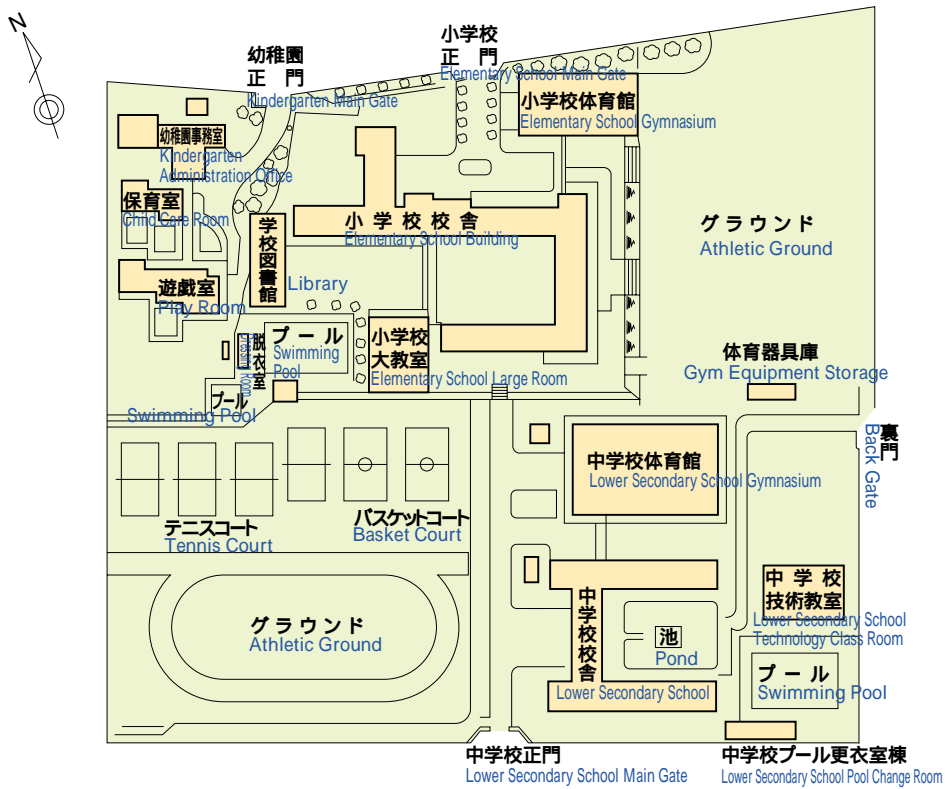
N

幼稚園
正門
Kindergarten Main Gate

小学校
正門
Elementary School Main Gate

小学校体育館
Elementary School Gymnasium

幼稚園事務室
Kindergarten Administration Office

保育室
Child Care Room

学校図書館
Library

小学校校舎
Elementary School Building

グラウンド
Athletic Ground

遊戯室
Play Room

脱衣室
Changing Room

プール
Swimming Pool

小学校大教室
Elementary School Large Room

体育器具庫
Gym Equipment Storage

プール
Swimming Pool

裏門
Back Gate

中学校体育館
Lower Secondary School Gymnasium

テニスコート
Tennis Court

バスケットコート
Basket Court

中学校技術教室
Lower Secondary School Technology Class Room

グラウンド
Athletic Ground

中学校校舎
Lower Secondary School

池
Pond

プール
Swimming Pool

中学校正門
Lower Secondary School Main Gate

中学校プール更衣室棟
Lower Secondary School Pool Change Room